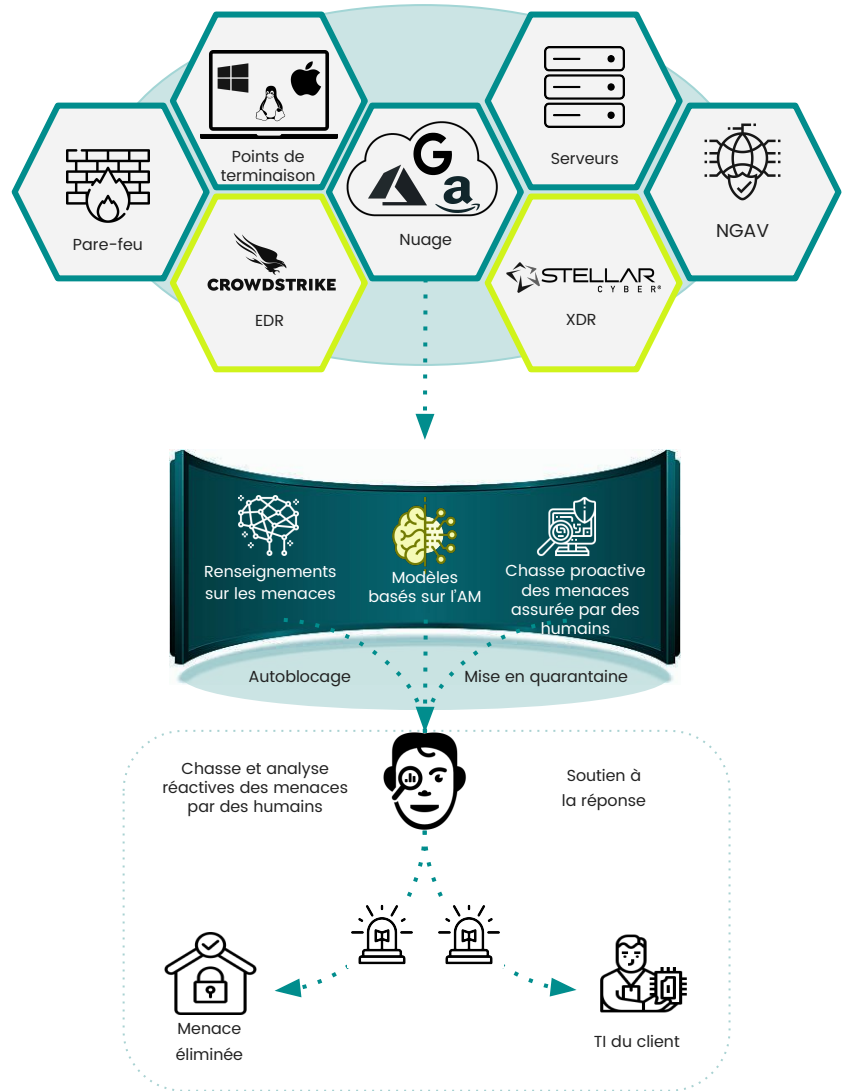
Points de terminaison

Serveurs

Pare-feu

Nuage

NGAV

CROWDSTRIKE

EDR

STELLAR CYBER

XDR

Renseignements sur les menaces

Modèles basés sur l'AM

Chasse proactive des menaces assurée par des humains

Autoblocage

Mise en quarantaine

Chasse et analyse réactives des menaces par des humains

Soutien à la réponse

Menace éliminée

TI du client